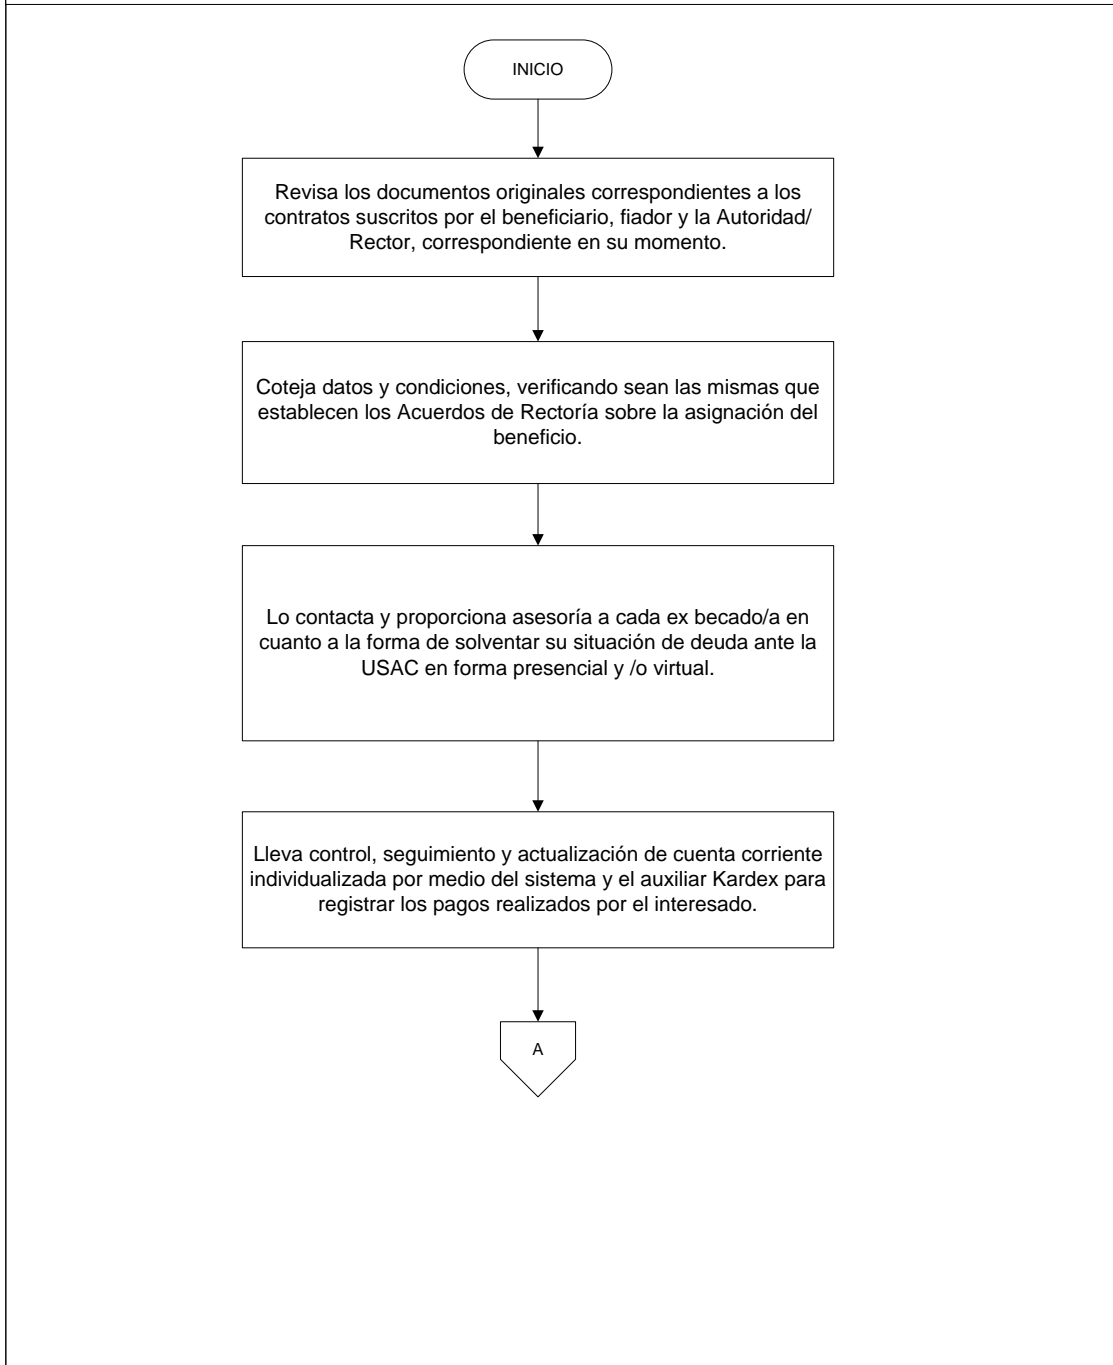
INICIO

Revisa los documentos originales correspondientes a los contratos suscritos por el beneficiario, fiador y la Autoridad/ Rector, correspondiente en su momento.

Coteja datos y condiciones, verificando sean las mismas que establecen los Acuerdos de Rectoría sobre la asignación del beneficio.

Lo contacta y proporciona asesoría a cada ex becado/a en cuanto a la forma de solventar su situación de deuda ante la USAC en forma presencial y /o virtual.

Lleva control, seguimiento y actualización de cuenta corriente individualizada por medio del sistema y el auxiliar Kardex para registrar los pagos realizados por el interesado.

A